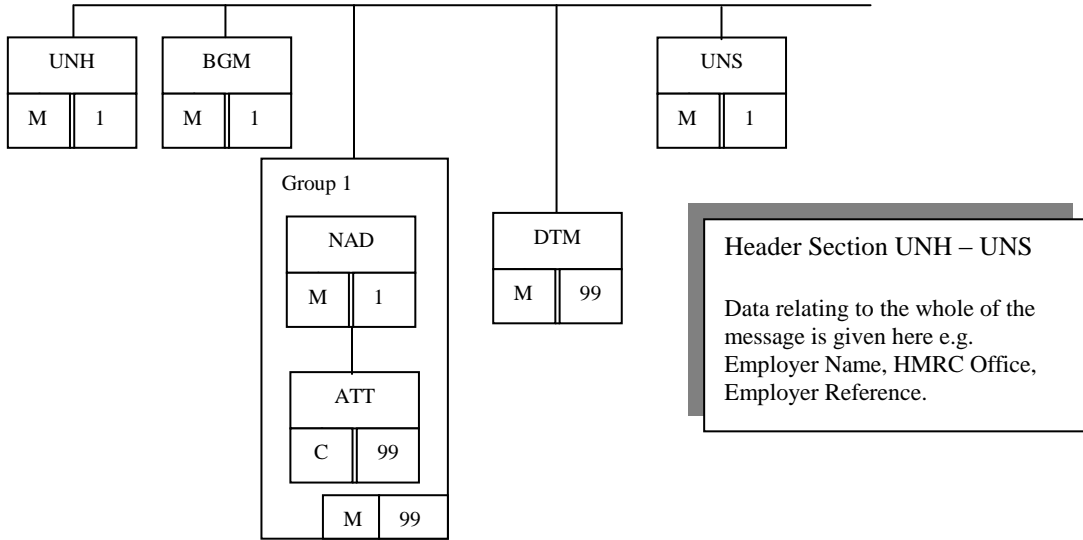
UNH
M 1

BGM
M 1

Group 1

NAD
M 1

ATT
C 99

M 99

DTM
M 99

UNS
M 1

Header Section UNH – UNS

Data relating to the whole of the message is given here e.g. Employer Name, HMRC Office, Employer Reference.